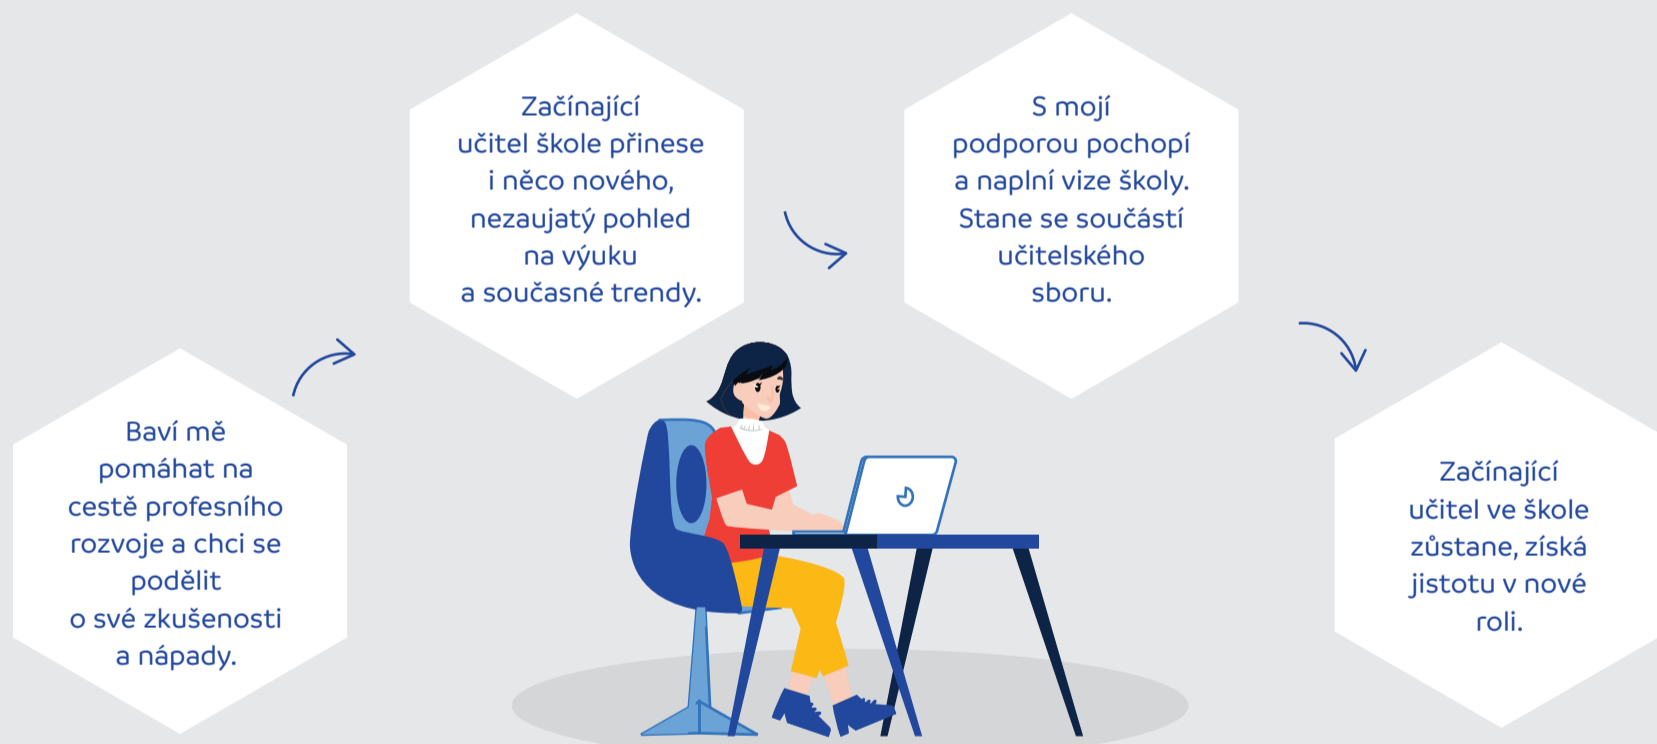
Baví mě pomáhat na cestě profesního rozvoje a chci se podělit o své zkušenosti a nápady.

Začínající učitel škole přinese i něco nového, nezaujatý pohled na výuku a současné trendy.

S mojí podporou pochopí a naplní vize školy. Stane se součástí učitelského sboru.

Začínající učitel ve škole zůstane, získá jistotu v nové roli.